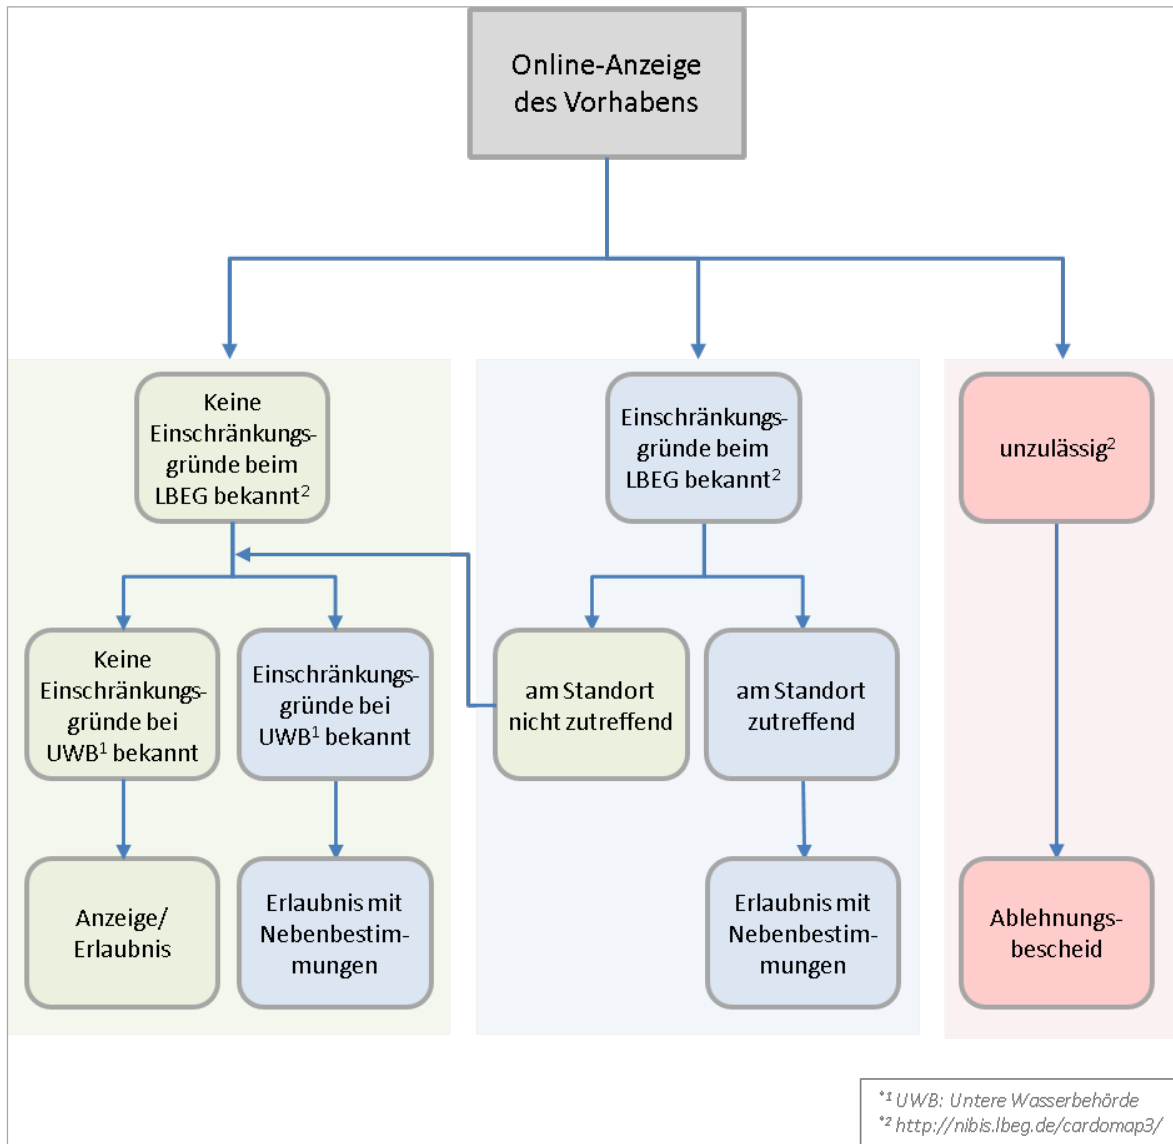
Online-Anzeige des Vorhabens

Keine Einschränkungsgründe beim LBEG bekannt$^2$

Einschränkungsgründe beim LBEG bekannt$^2$

unzulässig$^2$

Keine Einschränkungsgründe bei UWB$^1$ bekannt

Einschränkungsgründe bei UWB$^1$ bekannt

am Standort nicht zutreffend

am Standort zutreffend

Anzeige/ Erlaubnis

Erlaubnis mit Nebenbestimmungen

Erlaubnis mit Nebenbestimmungen

Ablehnungsbescheid

*$^1$ UWB: Untere Wasserbehörde
*$^2$ http://nibis.lbeg.de/cardomap3/